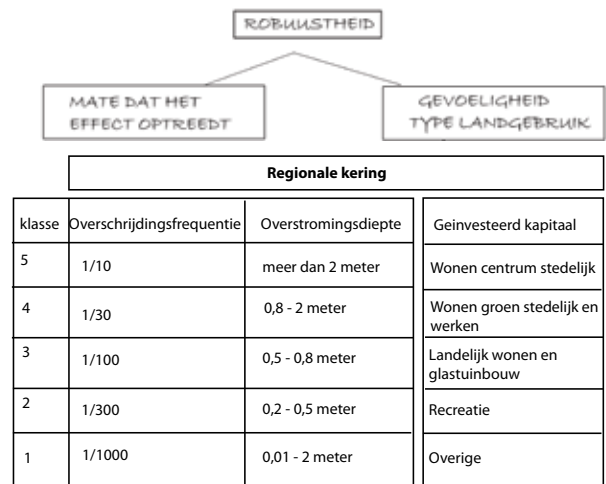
ROBUUSTHEID

MATE DAT HET EFFECT OPTREEDT

GEVOELIGHEID TYPE LANDGEBRUIK

**Regionale kering**

| klasse | Overschrijdingsfrequentie | Overstromingsdiepte | Geinvesteerd kapitaal |
|---|---|---|---|
| 5 | 1/10 | meer dan 2 meter | Wonen centrum stedelijk |
| 4 | 1/30 | 0,8 - 2 meter | Wonen groen stedelijk en werken |
| 3 | 1/100 | 0,5 - 0,8 meter | Landelijk wonen en glastuinbouw |
| 2 | 1/300 | 0,2 - 0,5 meter | Recreatie |
| 1 | 1/1000 | 0,01 - 2 meter | Overige |